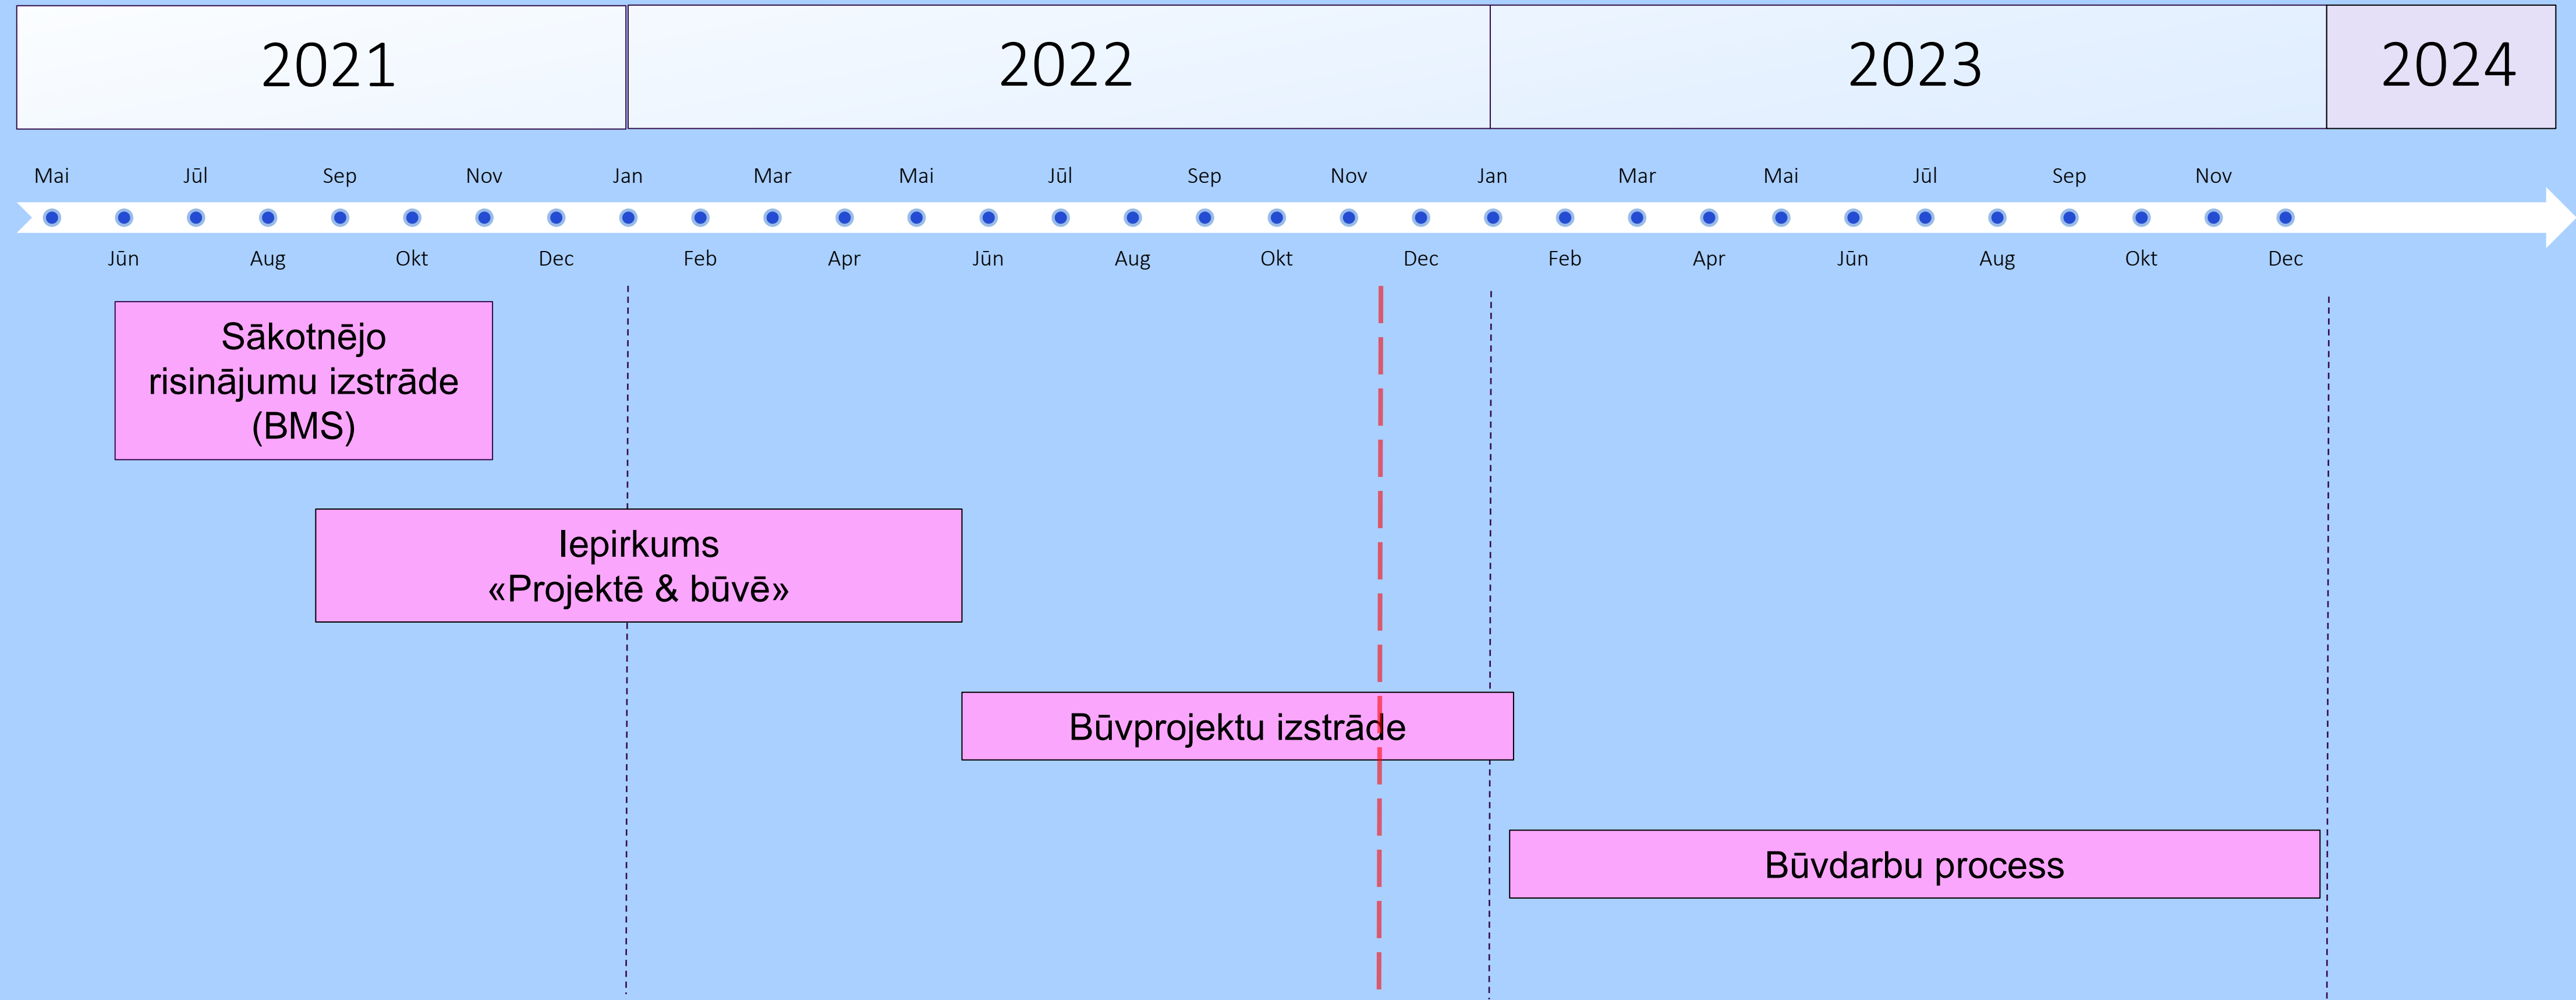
2021 2022 2023 2024

Mai Jūl Sep Nov Jan Mar Mai Jūl Sep Nov Jan Mar Mai Jūl Sep Nov

Jūn Aug Okt Dec Feb Apr Jūn Aug Okt Dec Feb Apr Jūn Aug Okt Dec

Sākotnējo risinājumu izstrāde (BMS)

Iepirkums «Projektē & būvē»

Būvprojektu izstrāde

Būvdarbu process